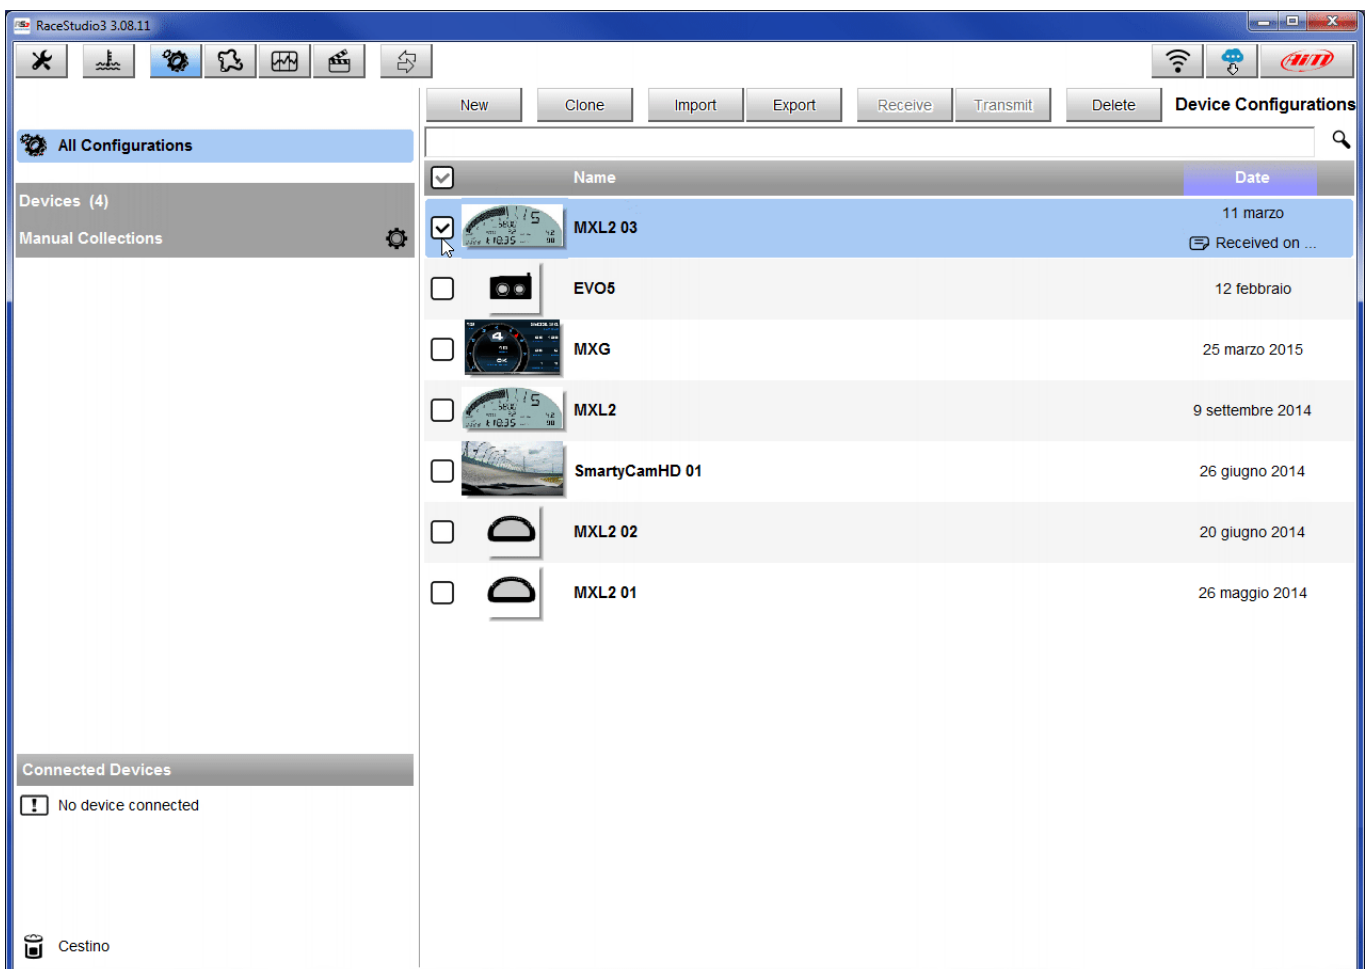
RaceStudio3 3.08.11

New Clone Import Export Receive Transmit Delete Device Configurations

All Configurations

Devices (4)

Manual Collections

| | | Name | Date |
|---|---|---|---|
| | | MXL2 03 | 11 marzo Received on ... |
| | | EVO5 | 12 febbraio |
| | | MXG | 25 marzo 2015 |
| | | MXL2 | 9 settembre 2014 |
| | | SmartyCamHD 01 | 26 giugno 2014 |
| | | MXL2 02 | 20 giugno 2014 |
| | | MXL2 01 | 26 maggio 2014 |

Connected Devices

No device connected

Cestino